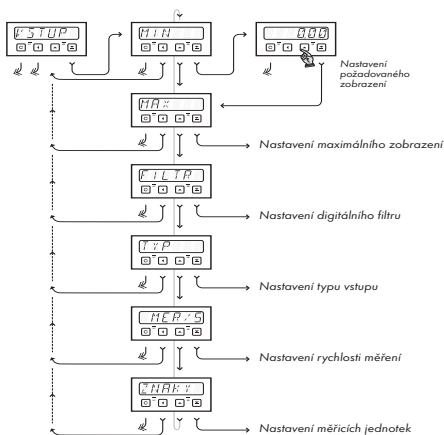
VSTUP

MIN

0.00

Nastavení požadovaného zobrazení

MAX

Nastavení maximálního zobrazení

FILTR

Nastavení digitálního filtru

TYP

Nastavení typu vstupu

MER/S

Nastavení rychlosti měření

ZNAKY

Nastavení měřicích jednotek